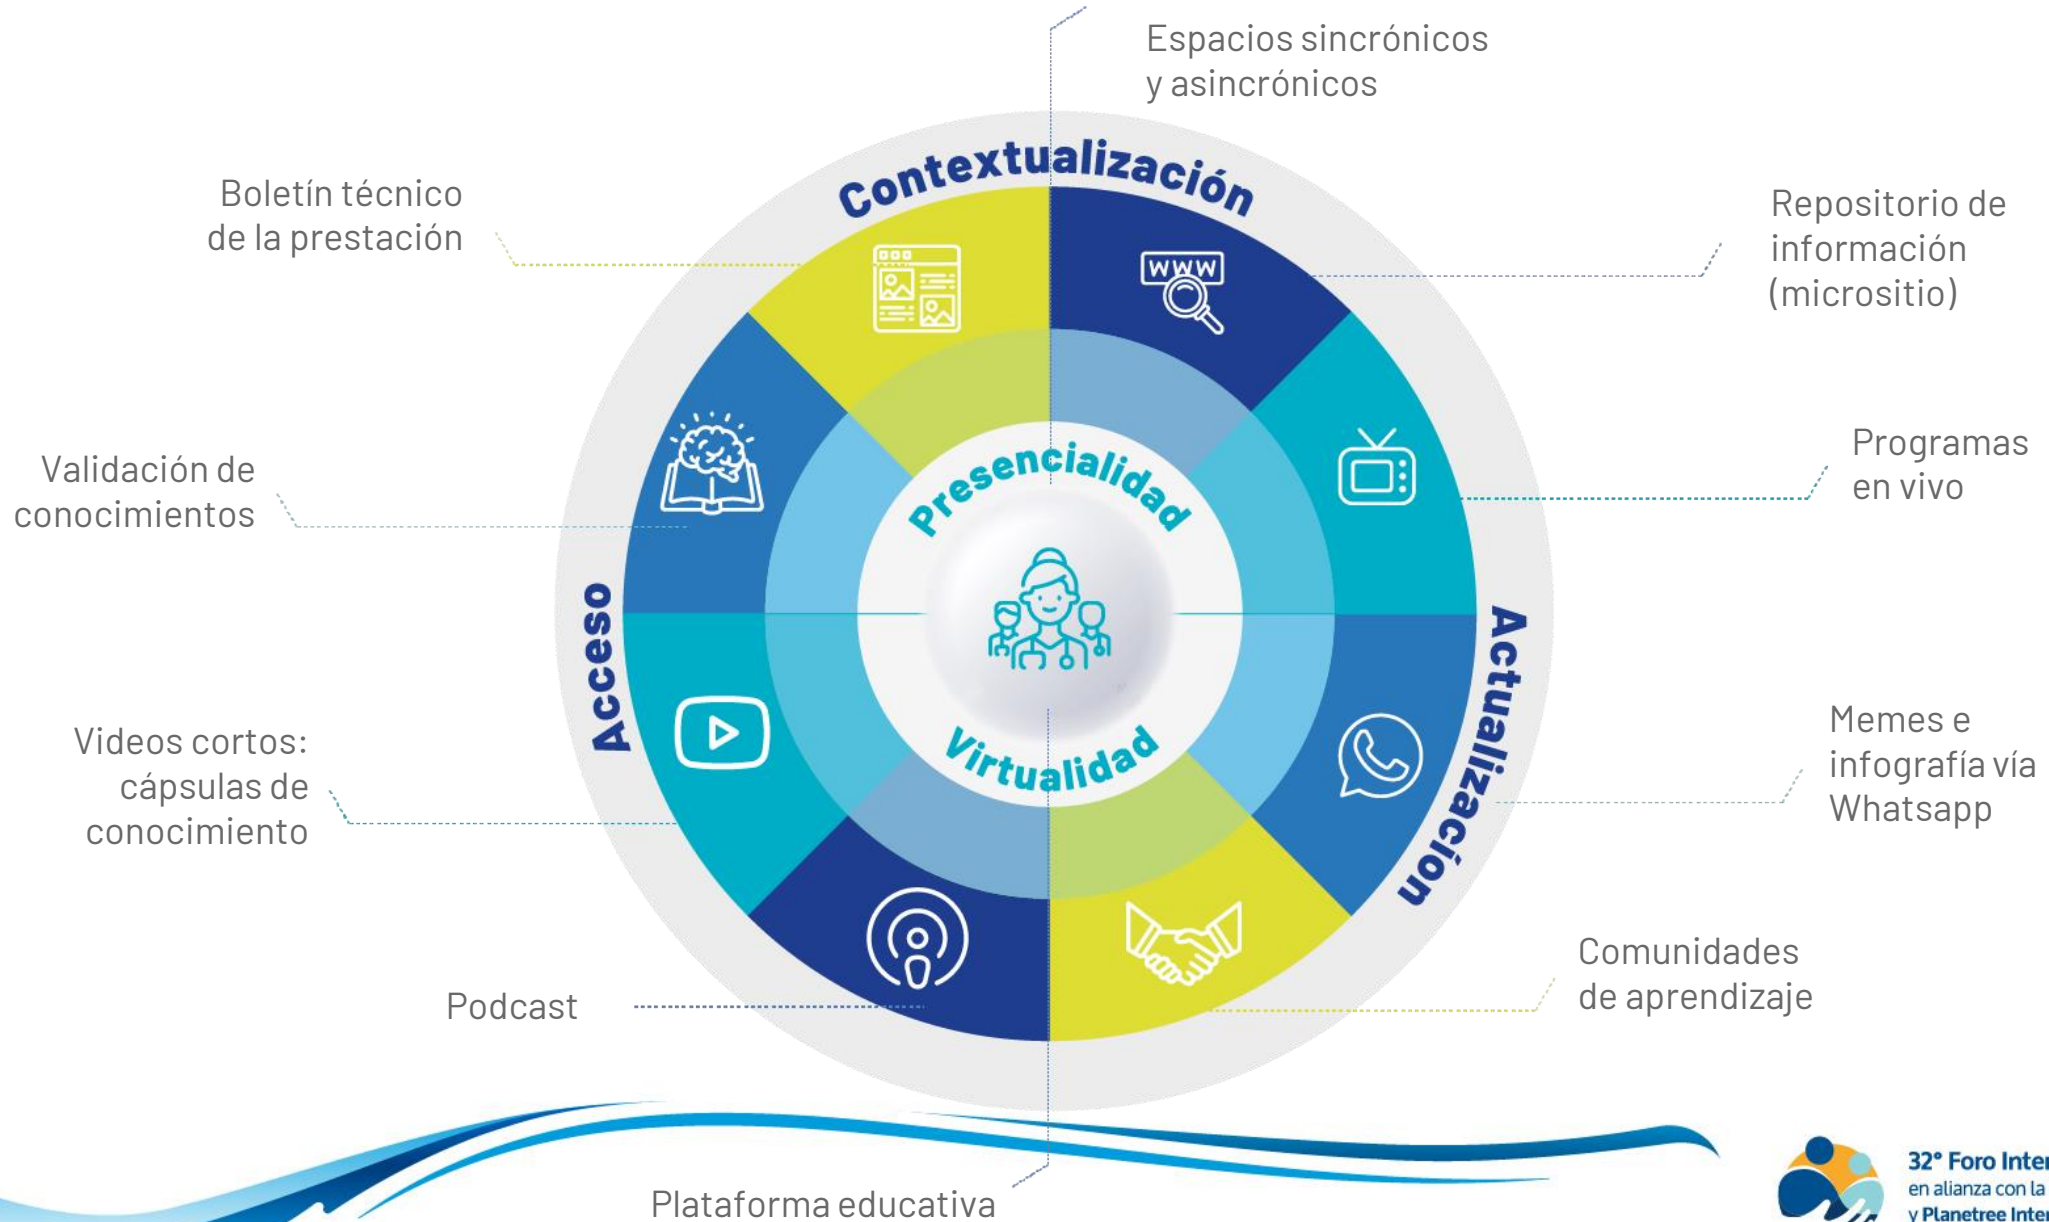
Espacios sincrónicos y asincrónicos

Boletín técnico de la prestación

Contextualización

Repositorio de información (micrositio)

Programas en vivo

Validación de conocimientos

Presencialidad

Acceso

Actualización

Virtualidad

Videos cortos: cápsulas de conocimiento

Memes e infografía vía Whatsapp

Comunidades de aprendizaje

Podcast

Plataforma educativa

32° Foro Inter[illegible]
en alianza con la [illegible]
y Planetree Inter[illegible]